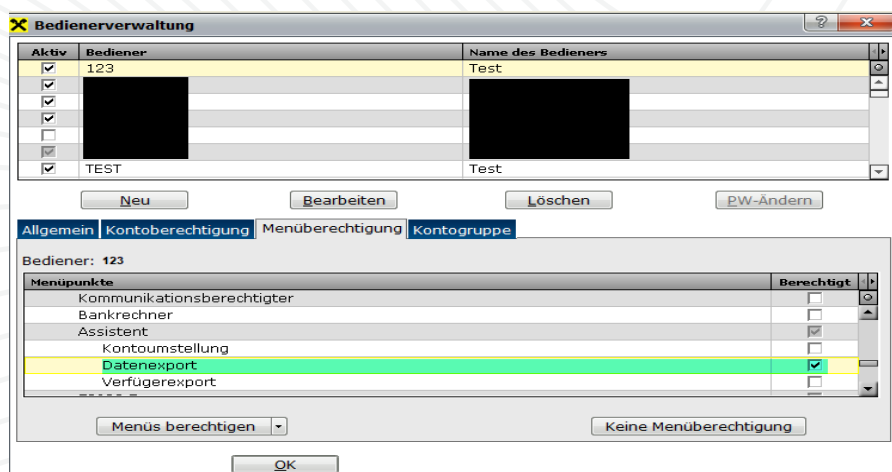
Bedienerverwaltung

| Aktiv | Bediener | Name des Bedieners |
|---|---|---|
| ☑ | 123 | Test |
| ☑ | | |
| ☑ | | |
| ☑ | | |
| ☐ | | |
| ☑ | | |
| ☑ | TEST | Test |

Neu Bearbeiten Löschen PW-Ändern

Allgemein Kontoberechtigung Menüberechtigung Kontogruppe

Bediener: 123

| Menüpunkte | Berechtigt |
|---|---|
| Kommunikationsberechtigter | ☐ |
| Bankrechner | ☐ |
| Assistent | ☑ |
| Kontoumstellung | ☐ |
| Datenexport | ☑ |
| Verfügerexport | ☐ |

Menüs berechtigen Keine Menüberechtigung

OK